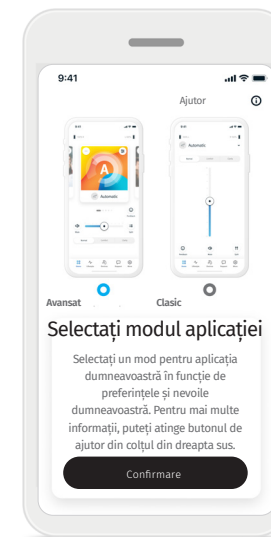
9:41

Ajutor

A

Automatic

Automatic

Avansat

Clasic

Selectați modul aplicației

Selectați un mod pentru aplicația dumneavoastră în funcție de preferințele și nevoile dumneavoastră. Pentru mai multe informații, puteți atinge butonul de ajutor din colțul din dreapta sus.

Confirmare